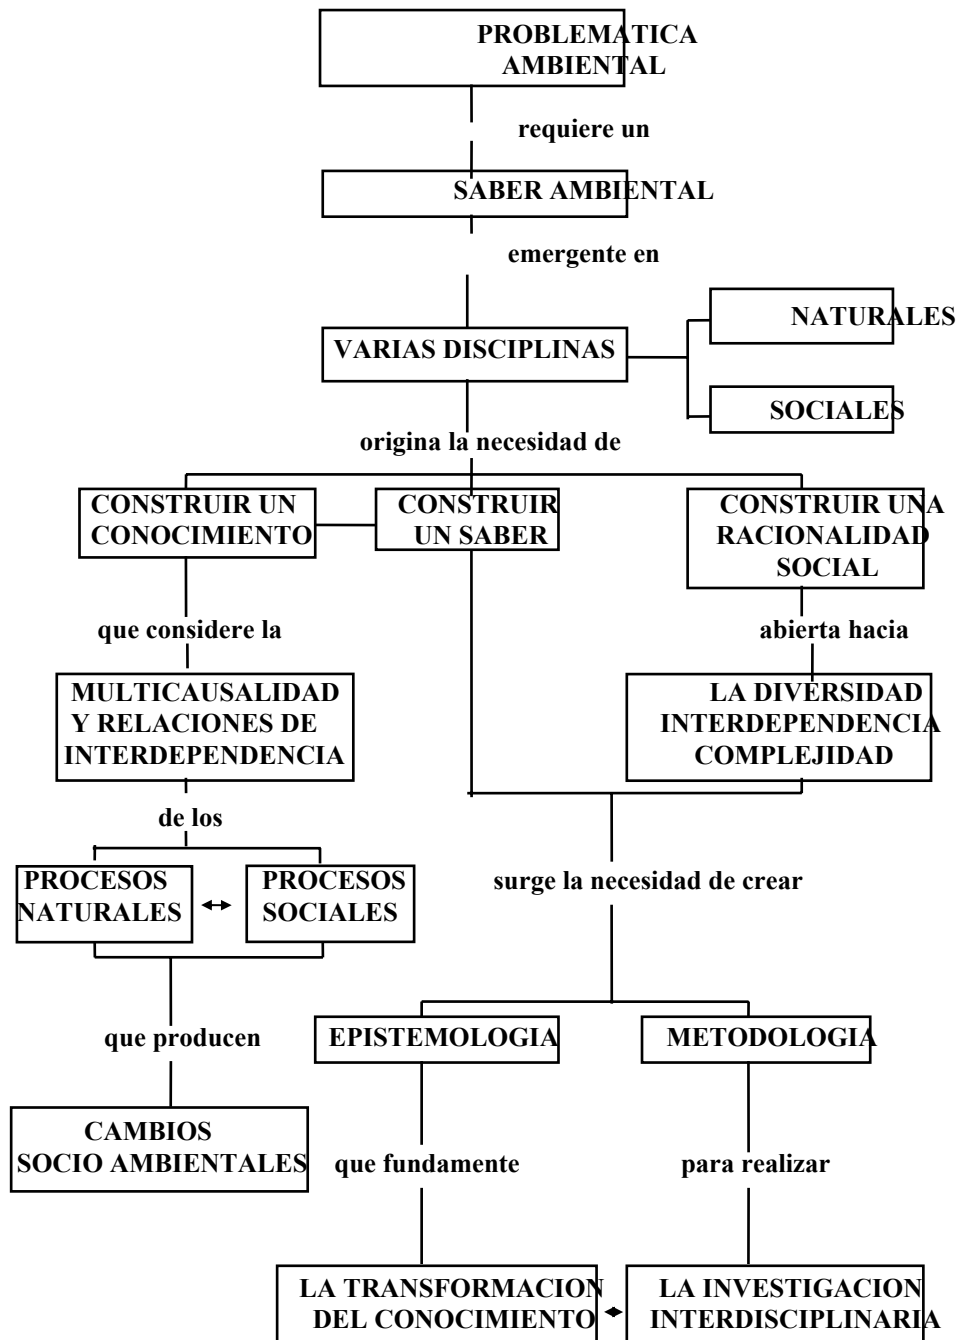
PROBLEMATICA AMBIENTAL

requiere un

SABER AMBIENTAL

emergente en

VARIAS DISCIPLINAS

NATURALES

SOCIALES

origina la necesidad de

CONSTRUIR UN CONOCIMIENTO

CONSTRUIR UN SABER

CONSTRUIR UNA RACIONALIDAD SOCIAL

que considere la

abierta hacia

MULTICAUSALIDAD Y RELACIONES DE INTERDEPENDENCIA

LA DIVERSIDAD INTERDEPENDENCIA COMPLEJIDAD

de los

PROCESOS NATURALES

PROCESOS SOCIALES

surge la necesidad de crear

que producen

EPISTEMOLOGIA

METODOLOGIA

CAMBIOS SOCIO AMBIENTALES

que fundamente

para realizar

LA TRANSFORMACION DEL CONOCIMIENTO

LA INVESTIGACION INTERDISCIPLINARIA